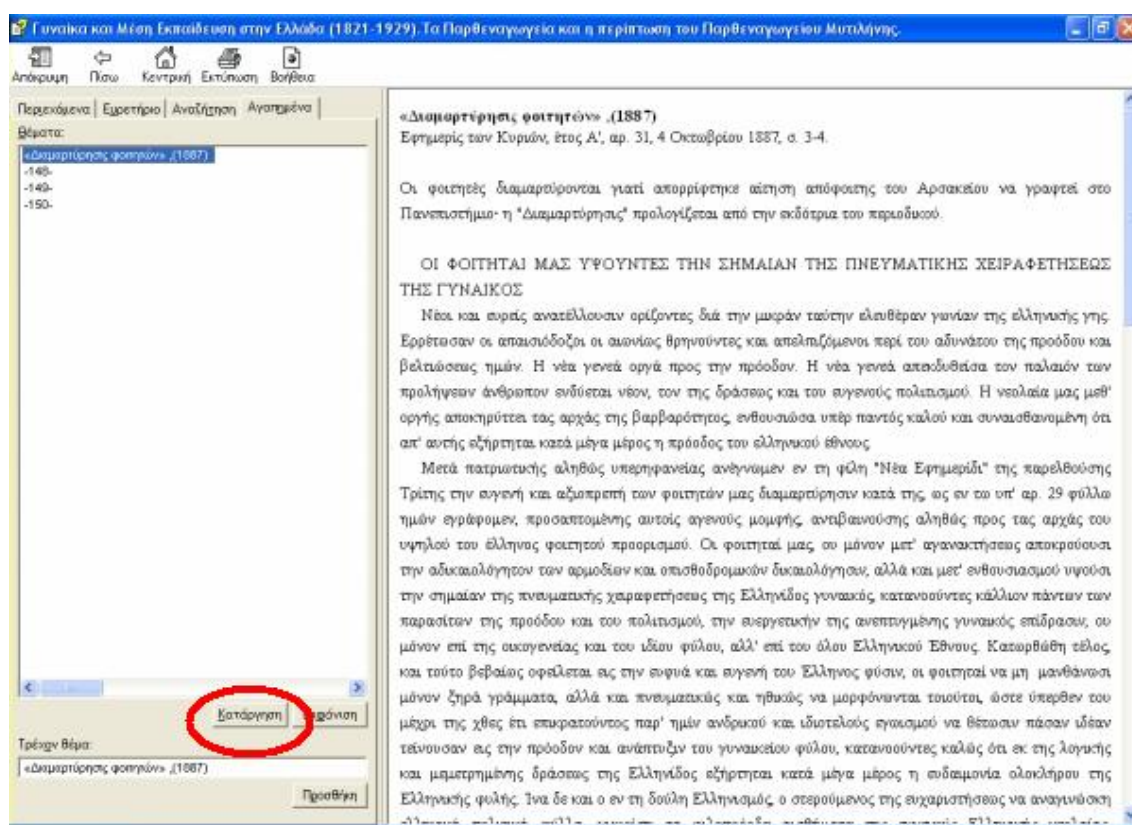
Γυναίκα και Μέση Εκπαίδευση στην Ελλάδα (1821-1929). Τα Παρθεναγωγεία και η περίπτωση του Παρθεναγωγείου Μυτιλήνης.

Απόκρυψη Πίσω Κεντρική Εκτύπωση Βοήθεια

Περιεχόμενα Ευρετήριο Αναζήτηση Αγαπημένα

Θέματα:

«Διαμαρτύρησις φοιτητών» ,(1887)
-148-
-149-
-150-

Κατάργηση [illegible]φάνιση

Τρέχον θέμα:

«Διαμαρτύρησις φοιτητών» ,(1887)

Προσθήκη

«Διαμαρτύρησις φοιτητών» ,(1887)
Εφημερίς των Κυριών, έτος Α', αρ. 31, 4 Οκτωβρίου 1887, σ. 3-4.

Οι φοιτητές διαμαρτύρονται γιατί απορρίφτηκε αίτηση απόφοιτης του Αρσακείου να γραφτεί στο Πανεπιστήμιο- η "Διαμαρτύρησις" προλογίζεται από την εκδότρια του περιοδικού.

ΟΙ ΦΟΙΤΗΤΑΙ ΜΑΣ ΥΨΟΥΝΤΕΣ ΤΗΝ ΣΗΜΑΙΑΝ ΤΗΣ ΠΝΕΥΜΑΤΙΚΗΣ ΧΕΙΡΑΦΕΤΗΣΕΩΣ ΤΗΣ ΓΥΝΑΙΚΟΣ

Νέοι και ευρείς ανατέλλουσιν ορίζοντες διά την μικράν ταύτην ελευθέραν γωνίαν της ελληνικής γης. Ερρέτωσαν οι απαισιόδοξοι οι αιωνίως θρηνούντες και απελπιζόμενοι περί του αδυνάτου της προόδου και βελτιώσεως ημών. Η νέα γενεά οργά προς την πρόοδον. Η νέα γενεά αποδυθείσα τον παλαιόν των προλήψεων άνθρωπον ενδύεται νέον, τον της δράσεως και του ευγενούς πολιτισμού. Η νεολαία μας μεθ' οργής αποκηρύττει τας αρχάς της βαρβαρότητος, ενθουσιώσα υπέρ παντός καλού και συναισθανομένη ότι απ' αυτής εξήρτηται κατά μέγα μέρος η πρόοδος του ελληνικού έθνους.

Μετά πατριωτικής αληθώς υπερηφανείας ανέγνωμεν εν τη φίλη "Νέα Εφημερίδι" της παρελθούσης Τρίτης την ευγενή και αξιοπρεπή των φοιτητών μας διαμαρτύρησιν κατά της, ως εν τω υπ' αρ. 29 φύλλω ημών εγράφομεν, προσαπτομένης αυτοίς αγενούς μομφής, αντιβαινούσης αληθώς προς τας αρχάς του υψηλού του έλληνος φοιτητού προορισμού. Οι φοιτηταί μας, ου μόνον μετ' αγανακτήσεως αποκρούουσι την αδικαιολόγητον των αρμοδίων και οπισθοδρομικών δικαιολόγησιν, αλλά και μετ' ενθουσιασμού υψούσι την σημαίαν της πνευματικής χειραφετήσεως της Ελληνίδος γυναικός, κατανοούντες κάλλιον πάντων των παρασίτων της προόδου και του πολιτισμού, την ευεργετικήν της ανεπτυγμένης γυναικός επίδρασιν, ου μόνον επί της οικογενείας και του ιδίου φύλου, αλλ' επί του όλου Ελληνικού Έθνους. Κατωρθώθη τέλος, και τούτο βεβαίως οφείλεται εις την ευφυά και ευγενή του Έλληνος φύσιν, οι φοιτηταί να μη μανθάνωσι μόνον ξηρά γράμματα, αλλά και πνευματικώς και ηθικώς να μορφόνωνται τοιούτοι, ώστε ύπερθεν του μέχρι της χθες έτι επικρατούντος παρ' ημίν ανδρικού και ιδιοτελούς εγωισμού να θέτωσιν πάσαν ιδέαν τείνουσαν εις την πρόοδον και ανάπτυξιν του γυναικείου φύλου, κατανοούντες καλώς ότι εκ της λογικής και μεμετρημένης δράσεως της Ελληνίδος εξήρτηται κατά μέγα μέρος η ευδαιμονία ολοκλήρου της Ελληνικής φυλής. Ίνα δε και ο εν τη δούλη Ελληνισμός, ο στερούμενος της ευχαριστήσεως να αναγινώσκη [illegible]